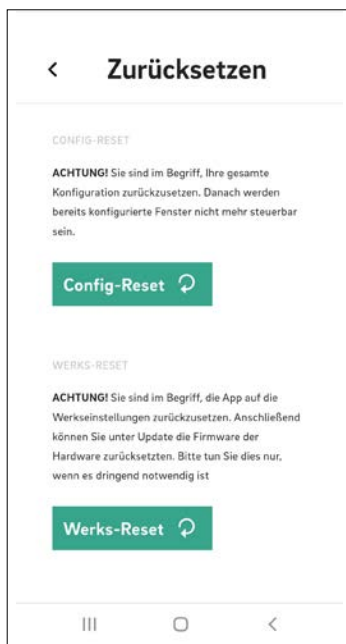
< Zurücksetzen

CONFIG-RESET

ACHTUNG! Sie sind im Begriff, Ihre gesamte Konfiguration zurückzusetzen. Danach werden bereits konfigurierte Fenster nicht mehr steuerbar sein.

Config-Reset

WERKS-RESET

ACHTUNG! Sie sind im Begriff, die App auf die Werkseinstellungen zurückzusetzen. Anschließend können Sie unter Update die Firmware der Hardware zurücksetzen. Bitte tun Sie dies nur, wenn es dringend notwendig ist

Werks-Reset

III ○ <